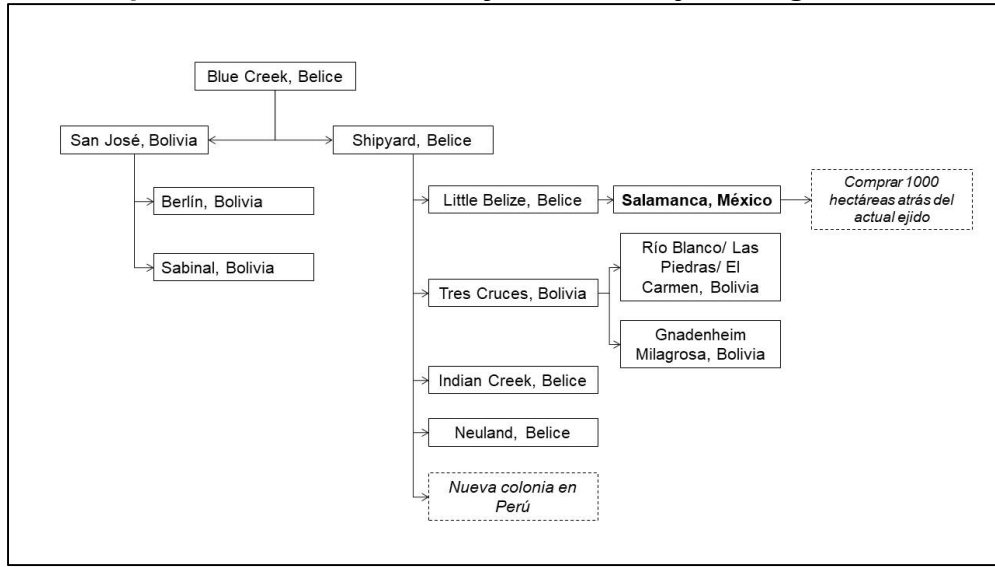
Blue Creek, Belice

San José, Bolivia

Shipyard, Belice

Berlín, Bolivia

Sabinal, Bolivia

Little Belize, Belice

**Salamanca, México**

*Comprar 1000 hectáreas atrás del actual ejido*

Tres Cruces, Bolivia

Río Blanco/ Las Piedras/ El Carmen, Bolivia

Gnadenheim Milagrosa, Bolivia

Indian Creek, Belice

Neuland, Belice

*Nueva colonia en Perú*